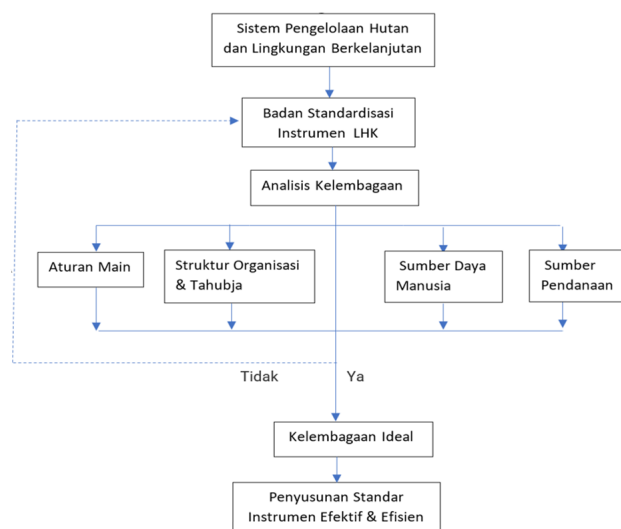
Sistem Pengelolaan Hutan dan Lingkungan Berkelanjutan

Badan Standardisasi Instrumen LHK

Analisis Kelembagaan

Aturan Main

Struktur Organisasi & Tahubja

Sumber Daya Manusia

Sumber Pendanaan

Tidak

Ya

Kelembagaan Ideal

Penyusunan Standar Instrumen Efektif & Efisien